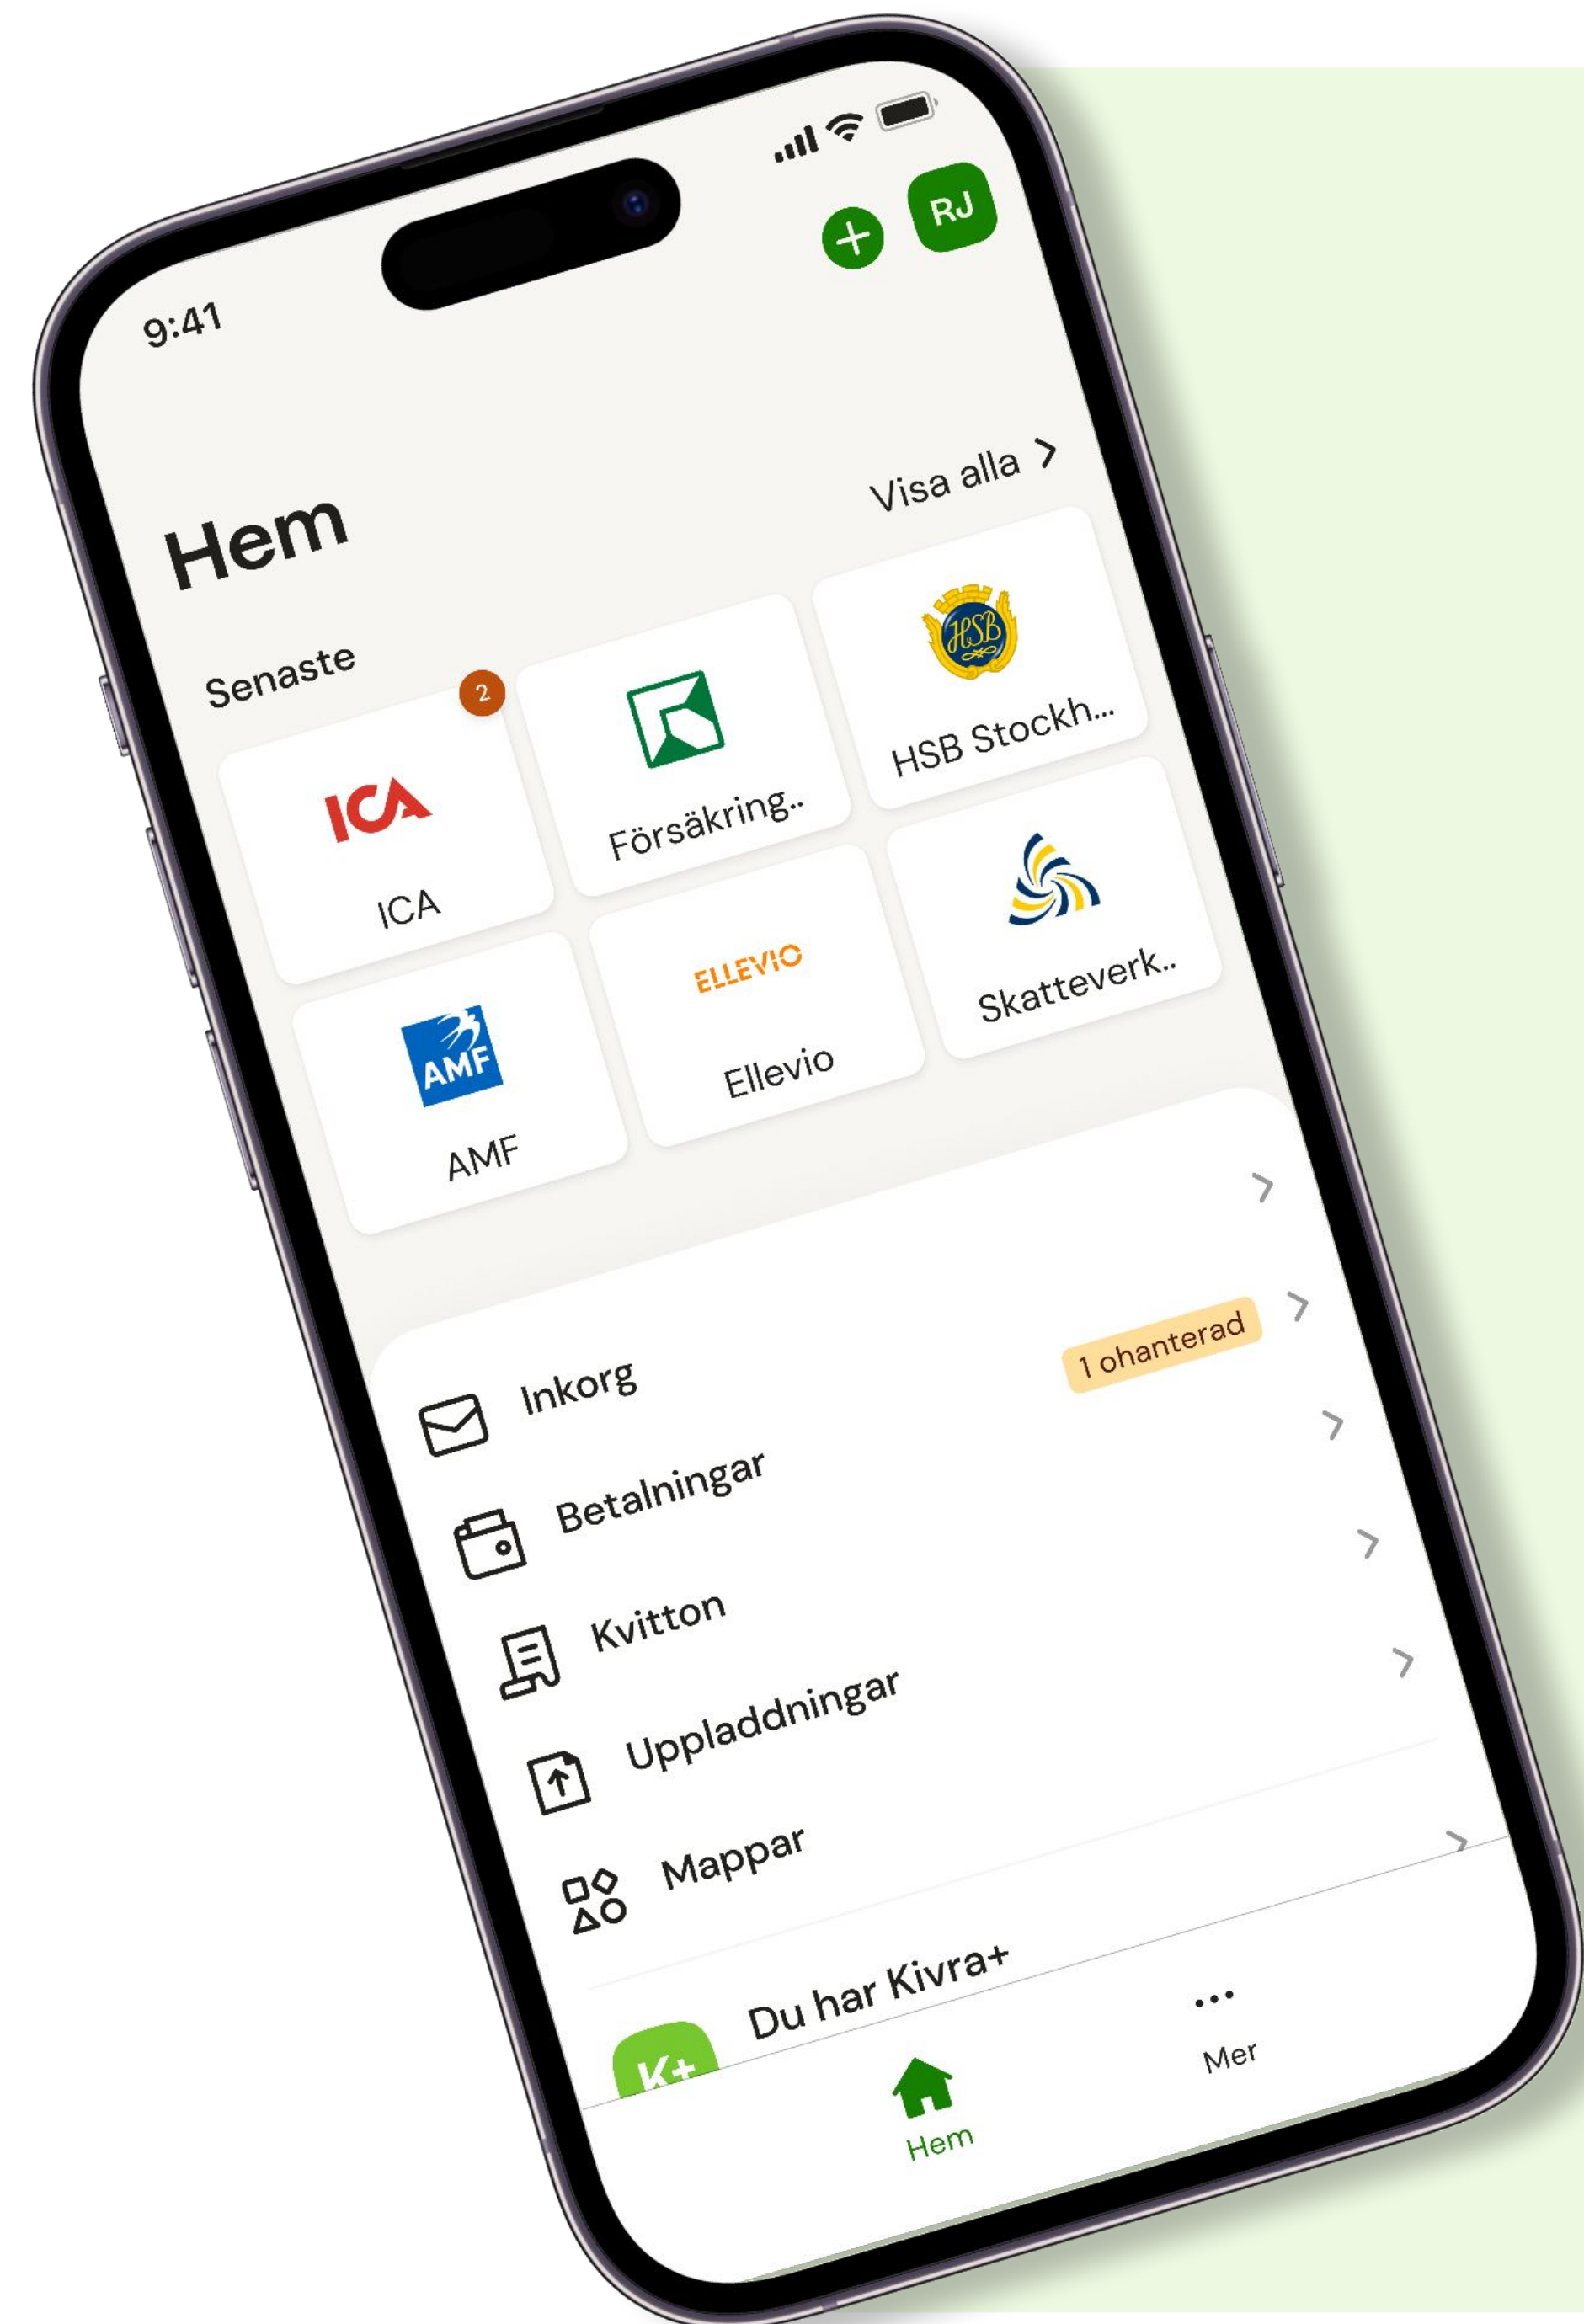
9:41

RJ

Hem

Visa alla

Senaste

2

ICA

ICA

Försäkring..

HSB

HSB Stockh...

AMF

AMF

ELLEVIO

Ellevio

Skatteverk..

Inkorg

1 ohanterad

Betalningar

Kvitton

Uppladdningar

Mappar

K+

Du har Kivra+

Hem

Mer